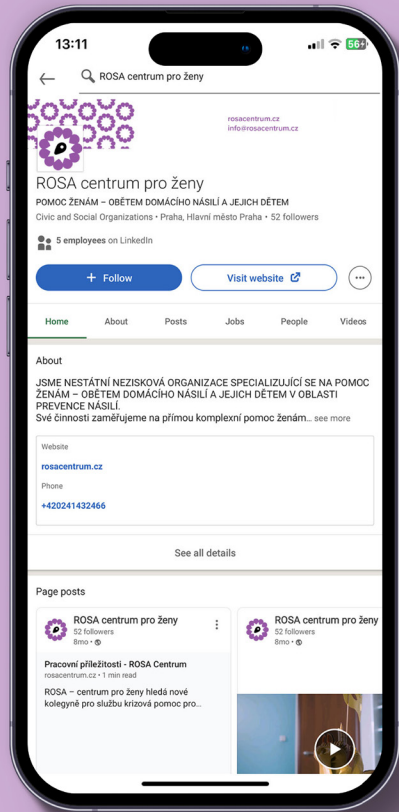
13:11

56

ROSA centrum pro ženy

rosacentrum.cz
info@rosacentrum.cz

ROSA centrum pro ženy

POMOC ŽENÁM – OBĚTEM DOMÁCÍHO NÁSILÍ A JEJICH DĚTEM

Civic and Social Organizations • Praha, Hlavní město Praha • 52 followers

5 employees on LinkedIn

+ Follow

Visit website

Home About Posts Jobs People Videos

About

JSME NESTÁTNÍ NEZISKOVÁ ORGANIZACE SPECIALIZUJÍCÍ SE NA POMOC ŽENÁM – OBĚTEM DOMÁCÍHO NÁSILÍ A JEJICH DĚTEM V OBLASTI PREVENCE NÁSILÍ.
Své činnosti zaměřujeme na přímou komplexní pomoc ženám... see more

Website
rosacentrum.cz

Phone
+420241432466

See all details

Page posts

ROSA centrum pro ženy
52 followers
8mo •

Pracovní příležitosti - ROSA Centrum
rosacentrum.cz • 1 min read

ROSA – centrum pro ženy hledá nové kolegyně pro službu krizová pomoc pro...

ROSA centrum pro ženy
52 followers
8mo •